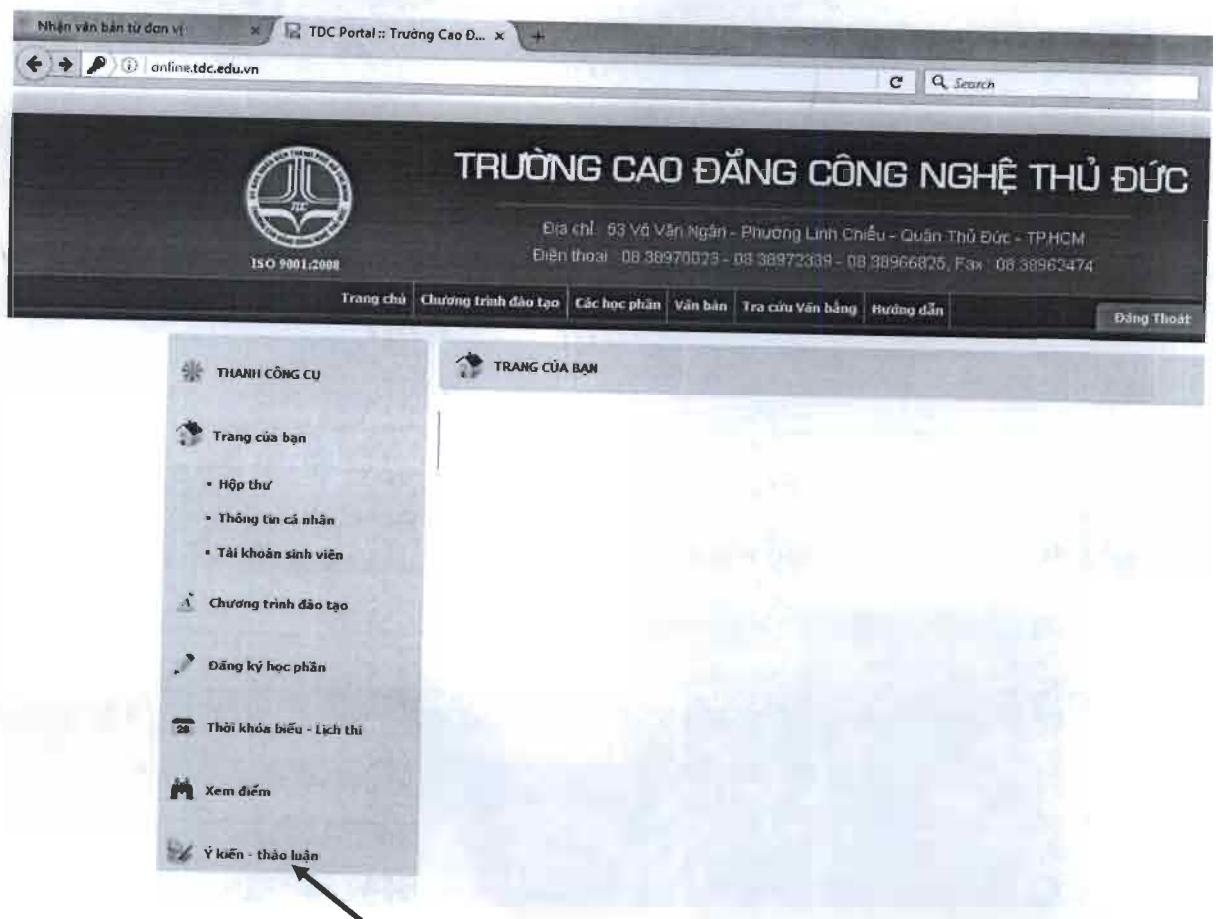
Nhận văn bản từ đơn vị ×
TDC Portal :: Trường Cao Đ... ×
+
online.tdc.edu.vn
Search

ISO 9001:2008

TRƯỜNG CAO ĐẲNG CÔNG NGHỆ THỦ ĐỨC

Địa chỉ: 53 Võ Văn Ngân - Phường Linh Chiểu - Quận Thủ Đức - TP.HCM
Điện thoại: 08.38970023 - 08.38972339 - 08.38966825, Fax: 08.38962474

Trang chủ | Chương trình đào tạo | Các học phần | Văn bản | Tra cứu Văn bằng | Hướng dẫn | Đăng Thoát

THANH CÔNG CỤ

TRANG CỦA BẠN

Trang của bạn
• Hộp thư
• Thông tin cá nhân
• Tài khoản sinh viên

Chương trình đào tạo

Đăng ký học phần

28 Thời khóa biểu - Lịch thi

Xem điểm

Ý kiến - thảo luận